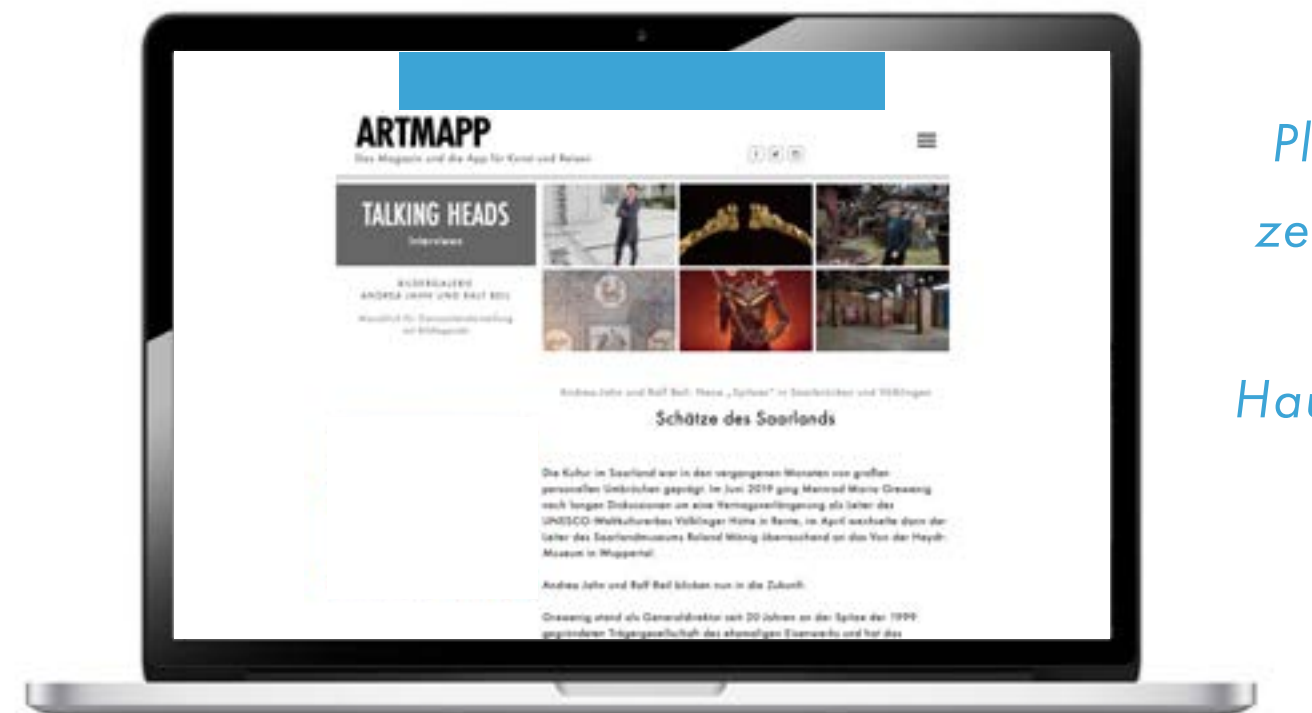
ARTMAPP

Das Magazin und die App für Kunst und Reisen

TALKING HEADS

Interviews

BILDERGALERIE
ANDREA JAHN UND RALF BEIL

Andrea Jahn und Ralf Beil: Neue „Spitze" in Saarbrücken und Völklingen

Schätze des Saarlands

Die Kultur im Saarland war in den vergangenen Monaten von großen personellen Umbrüchen geprägt. Im Juni 2019 ging Meinrad Maria Grewenig nach langen Diskussionen um eine Vertragsverlängerung als Leiter des UNESCO-Weltkulturerbes Völklinger Hütte in Rente, im April wechselte dann der Leiter des Saarlandmuseums Roland Mönig überraschend an das Von der Heydt-Museum in Wuppertal.

Andrea Jahn und Ralf Beil blicken nun in die Zukunft.

Grewenig stand als Generaldirektor seit 20 Jahren an der Spitze der 1999 gegründeten Trägergesellschaft des ehemaligen Eisenwerks und hat das

Pl

ze

Hau